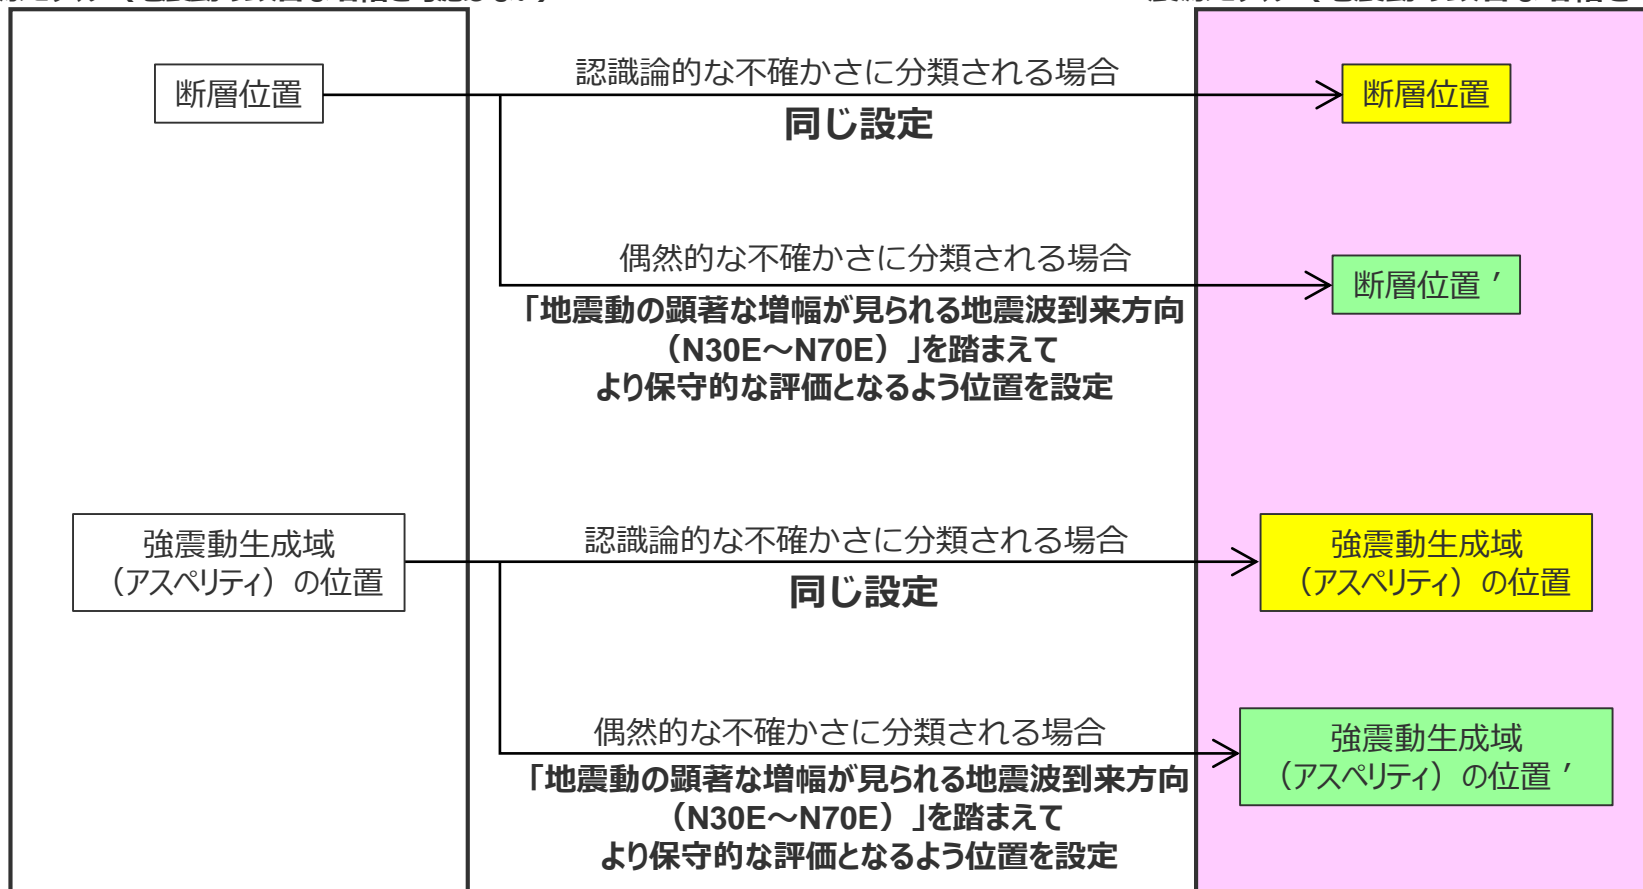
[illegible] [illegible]

断層位置

認識論的な不確かさに分類される場合

同じ設定

断層位置

偶然的な不確かさに分類される場合

「地震動の顕著な増幅が見られる地震波到来方向（N30E～N70E）」を踏まえてより保守的な評価となるよう位置を設定

断層位置’

強震動生成域（アスペリティ）の位置

認識論的な不確かさに分類される場合

同じ設定

強震動生成域（アスペリティ）の位置

偶然的な不確かさに分類される場合

「地震動の顕著な増幅が見られる地震波到来方向（N30E～N70E）」を踏まえてより保守的な評価となるよう位置を設定

強震動生成域（アスペリティ）の位置’